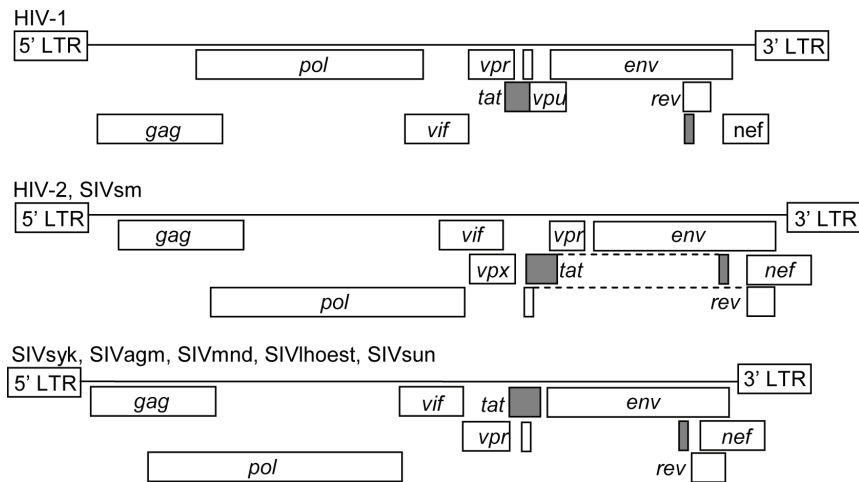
HIV-1

5' LTR

3' LTR

pol

vpr

env

tat

vpu

rev

gag

vif

nef

HIV-2, SIVsm

5' LTR

3' LTR

gag

vif

vpr

env

vpx

tat

nef

pol

rev

SIVsyk, SIVagm, SIVmnd, SIVlhoest, SIVsun

5' LTR

3' LTR

gag

vif

tat

env

vpr

nef

pol

rev